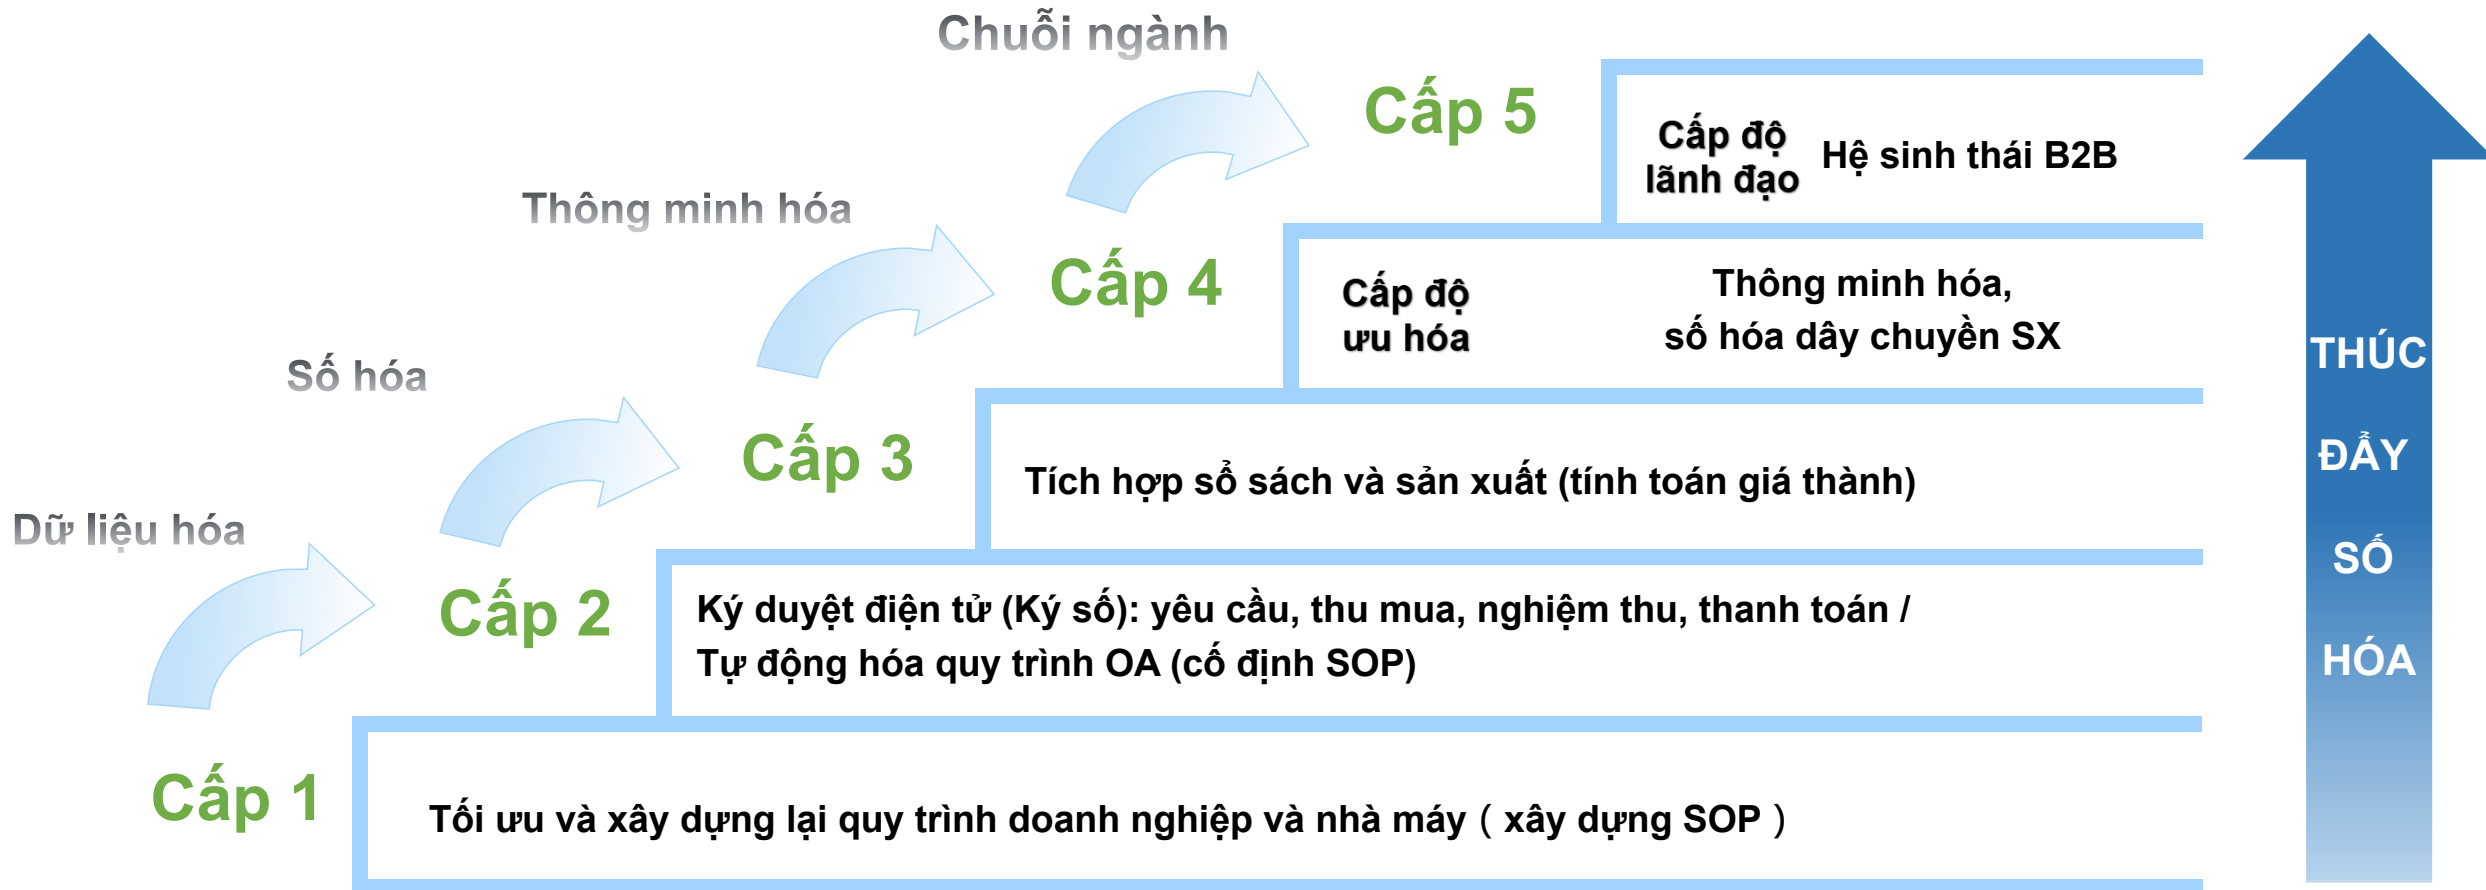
Chuỗi ngành

Cấp 5

Cấp độ lãnh đạo

Hệ sinh thái B2B

Thông minh hóa

Cấp 4

Cấp độ ưu hóa

Thông minh hóa, số hóa dây chuyền SX

Số hóa

Cấp 3

Tích hợp sổ sách và sản xuất (tính toán giá thành)

Dữ liệu hóa

Cấp 2

Ký duyệt điện tử (Ký số): yêu cầu, thu mua, nghiệm thu, thanh toán / Tự động hóa quy trình OA (cố định SOP)

Cấp 1

Tối ưu và xây dựng lại quy trình doanh nghiệp và nhà máy ( xây dựng SOP )

THÚC ĐẨY SỐ HÓA